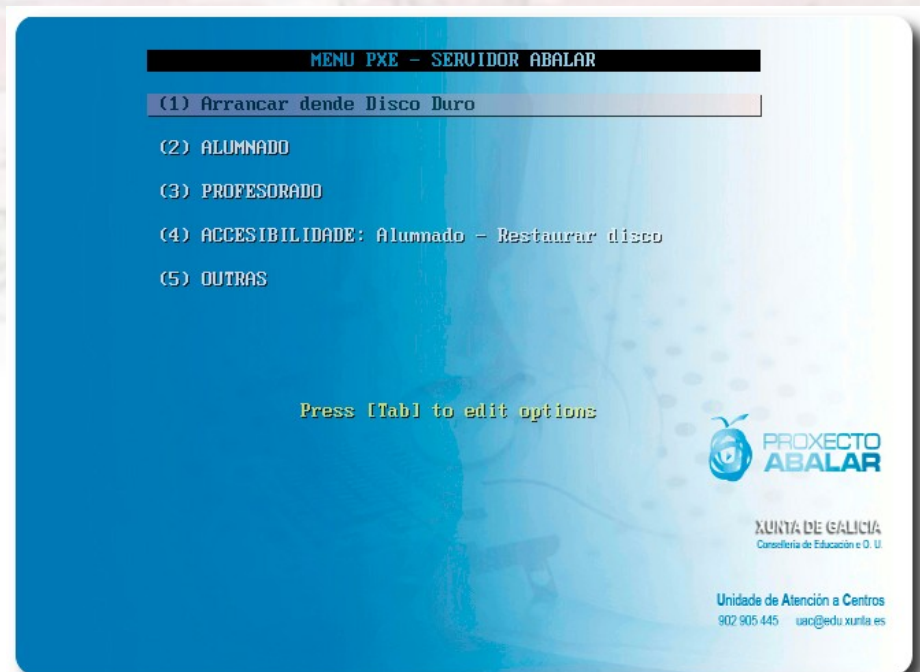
MENU PXE - SERVIDOR ABALAR

(1) Arrancar dende Disco Duro

(2) ALUMNADO

(3) PROFESORADO

(4) ACCESIBILIDADE: Alumnado - Restaurar disco

(5) OUTRAS

Press [Tab] to edit options

PROXECTO ABALAR

XUNTA DE GALICIA
Consellería de Educación e O. U.

Unidade de Atención a Centros
902 905 445 uac@edu.xunta.es